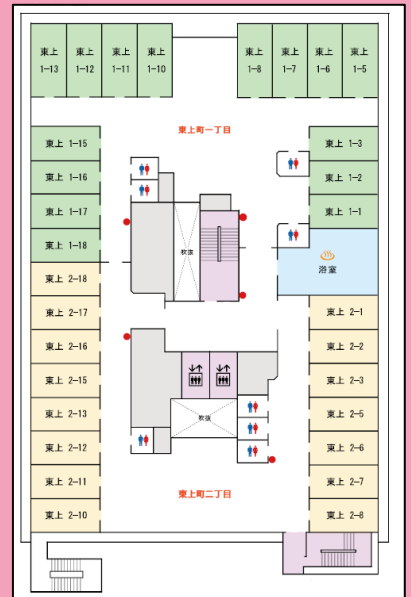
東上 1-13
東上 1-12
東上 1-11
東上 1-10
東上 1-8
東上 1-7
東上 1-6
東上 1-5

東上町一丁目

東上 1-15
東上 1-16
東上 1-17
東上 1-18
東上 2-18
東上 2-17
東上 2-16
東上 2-15
東上 2-13
東上 2-12
東上 2-11
東上 2-10

東上 1-3
東上 1-2
東上 1-1
浴室
東上 2-1
東上 2-2
東上 2-3
東上 2-5
東上 2-6
東上 2-7
東上 2-8

救護
救護

東上町二丁目